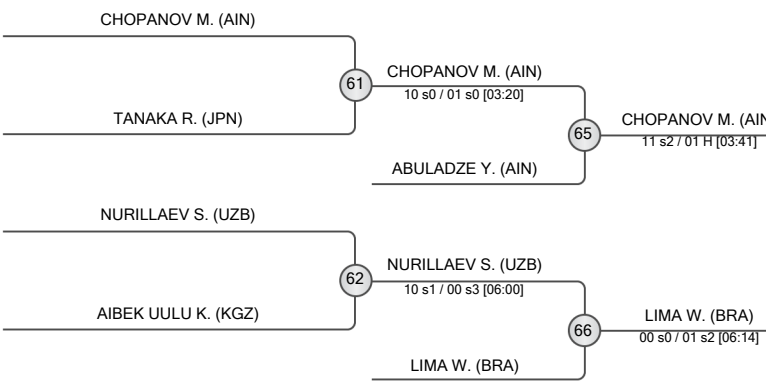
CHOPANOV M. (AIN)

61

TANAKA R. (JPN)

CHOPANOV M. (AIN)
10 s0 / 01 s0 [03:20]

65

CHOPANOV M. (AIN
11 s2 / 01 H [03:41]

ABULADZE Y. (AIN)

NURILLAEV S. (UZB)

62

AIBEK UULU K. (KGZ)

NURILLAEV S. (UZB)
10 s1 / 00 s3 [06:00]

66

LIMA W. (BRA)
00 s0 / 01 s2 [06:14]

LIMA W. (BRA)